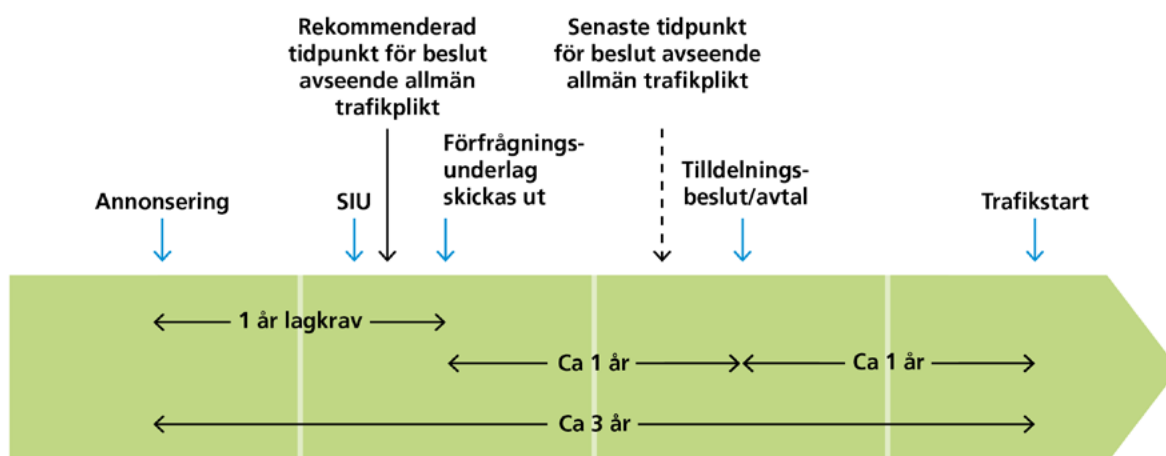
Rekommenderad tidpunkt för beslut avseende allmän trafikplikt

Senaste tidpunkt för beslut avseende allmän trafikplikt

Förfrågningsunderlag skickas ut

Tilldelningsbeslut/avtal

Annonsering

SIU

Trafikstart

1 år lagkrav

Ca 1 år

Ca 1 år

Ca 3 år